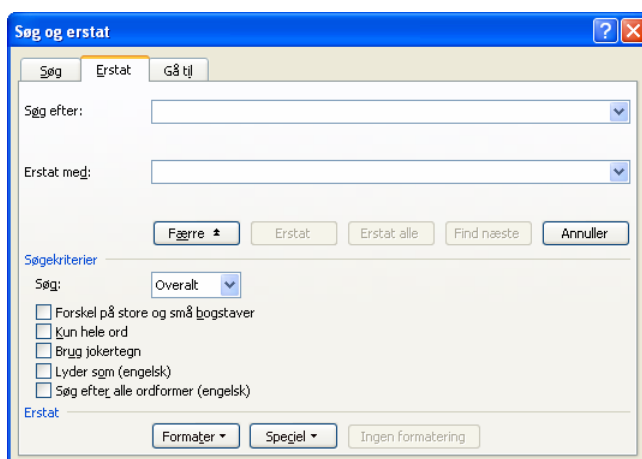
Søg og erstat

Søg | Erstat | Gå til

Søg efter:

Erstat med:

Færre ± | Erstat | Erstat alle | Find næste | Annuller

Søgekriterier

Søg: Overalt

Forskel på store og små bogstaver
Kun hele ord
Brug jokertegn
Lyder som (engelsk)
Søg efter alle ordformer (engelsk)

Erstat

Formater ▾ | Speciel ▾ | Ingen formatering